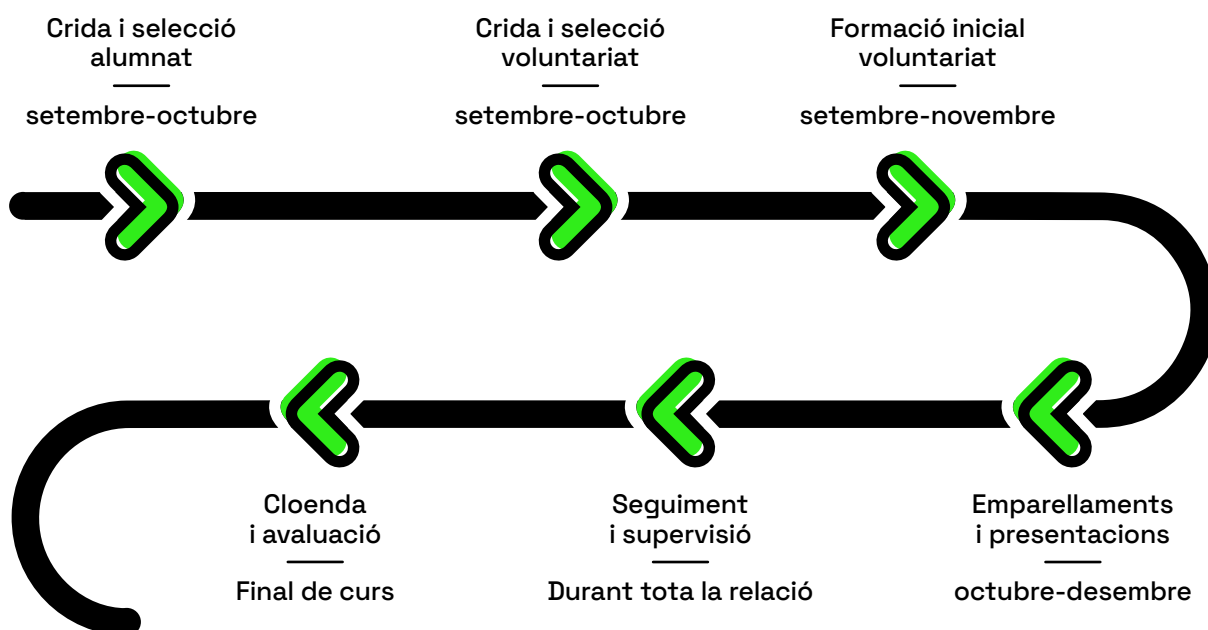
Crida i selecció alumnat

setembre-octubre

Crida i selecció voluntariat

setembre-octubre

Formació inicial voluntariat

setembre-novembre

Emparellaments i presentacions

octubre-desembre

Seguiment i supervisió

Durant tota la relació

Cloenda i avaluació

Final de curs